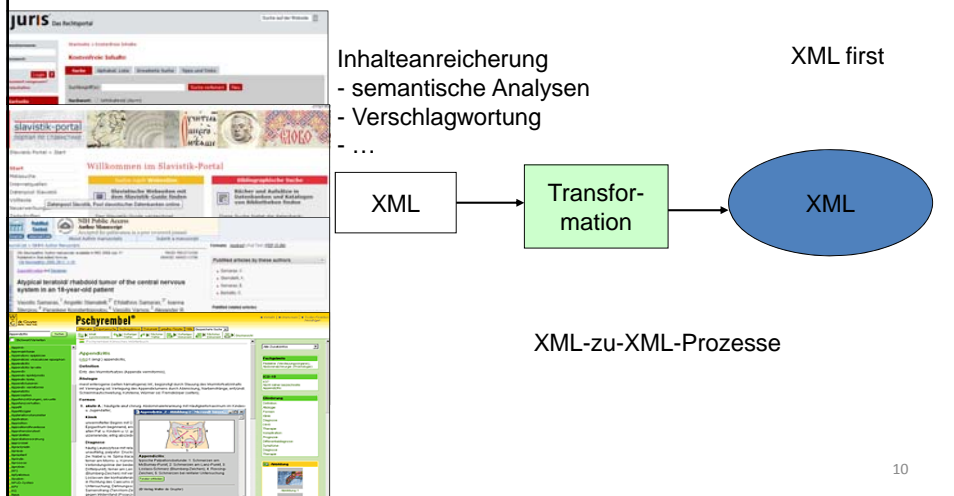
juris Das Rechtsportal

slavistik-portal

Willkommen im Slavistik-Portal

NIH Public Access

Atypical teratoid/ rhabdoid tumor of the central nervous system in an 18-year-old patient

Pschyrembel

Appendizitis

Inhalteanreicherung
- semantische Analysen
- Verschlagwortung
- …

XML first

XML

Transformation

XML

XML-zu-XML-Prozesse

10